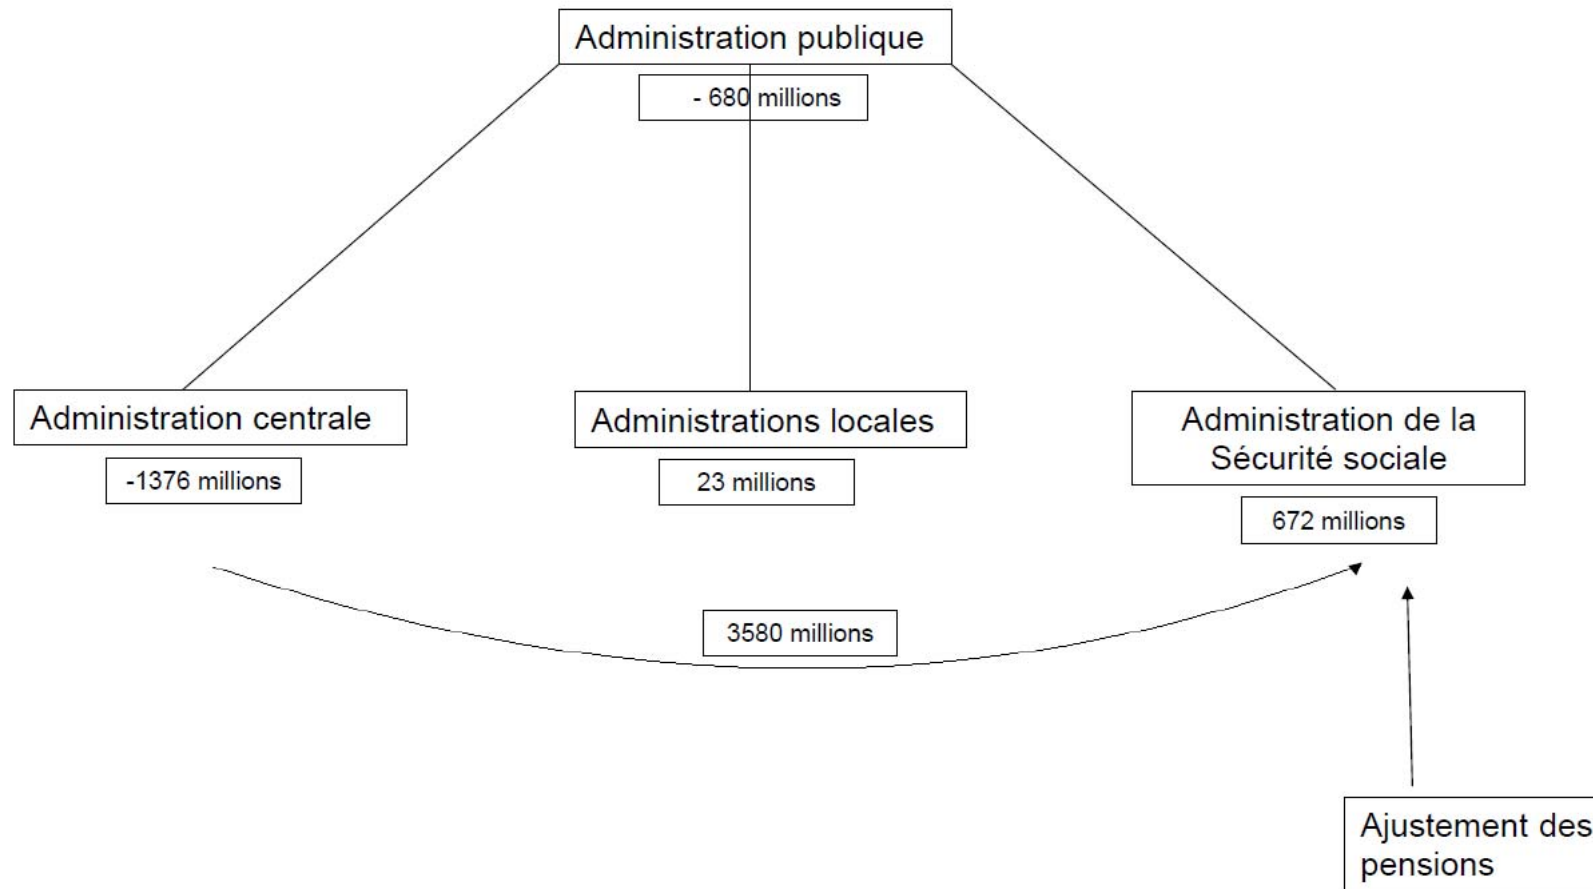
Administration publique

- 680 millions

Administration centrale

-1376 millions

Administrations locales

23 millions

Administration de la Sécurité sociale

672 millions

3580 millions

Ajustement des pensions